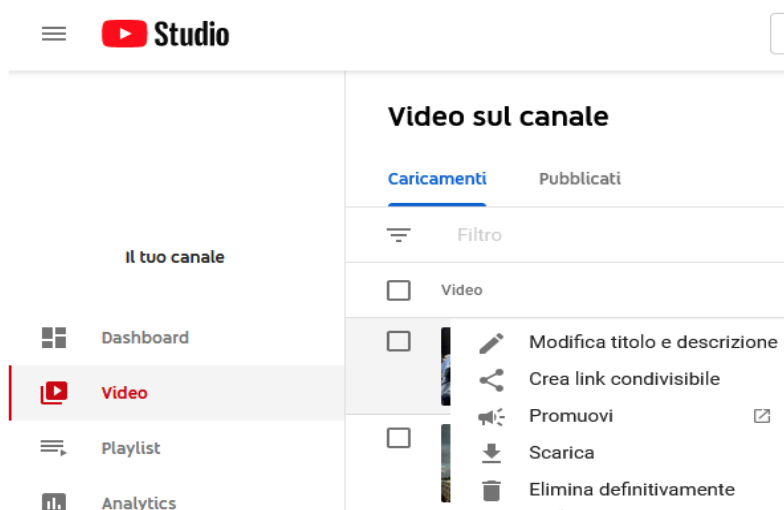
Studio

Il tuo canale

Dashboard

Video

Playlist

Analytics

Video sul canale

Caricamenti

Pubblicati

Filtro

Video

Modifica titolo e descrizione

Crea link condivisibile

Promuovi

Scarica

Elimina definitivamente